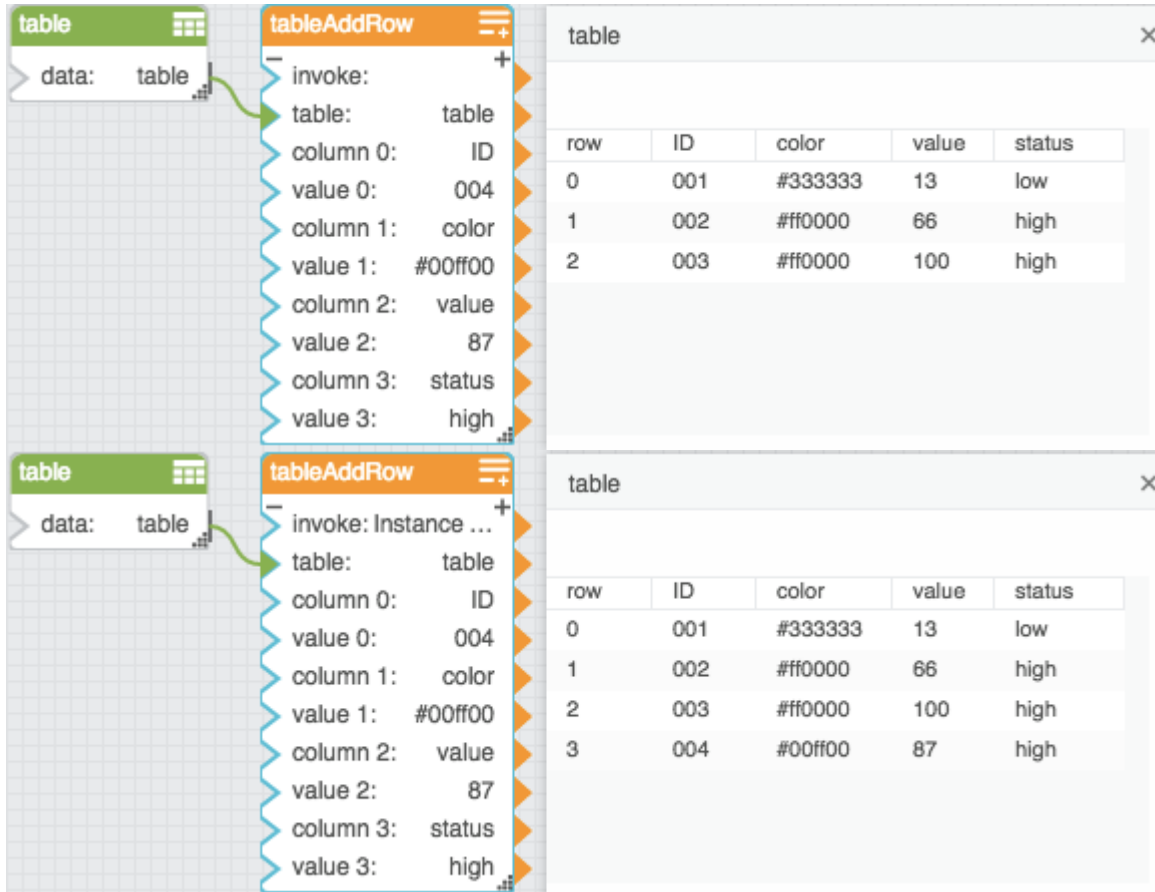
table
data: table

tableAddRow
invoke:
table: table
column 0: ID
value 0: 004
column 1: color
value 1: #00ff00
column 2: value
value 2: 87
column 3: status
value 3: high

table

| row | ID | color | value | status |
|---|---|---|---|---|
| 0 | 001 | #333333 | 13 | low |
| 1 | 002 | #ff0000 | 66 | high |
| 2 | 003 | #ff0000 | 100 | high |

table
data: table

tableAddRow
invoke: Instance ...
table: table
column 0: ID
value 0: 004
column 1: color
value 1: #00ff00
column 2: value
value 2: 87
column 3: status
value 3: high

table

| row | ID | color | value | status |
|---|---|---|---|---|
| 0 | 001 | #333333 | 13 | low |
| 1 | 002 | #ff0000 | 66 | high |
| 2 | 003 | #ff0000 | 100 | high |
| 3 | 004 | #00ff00 | 87 | high |